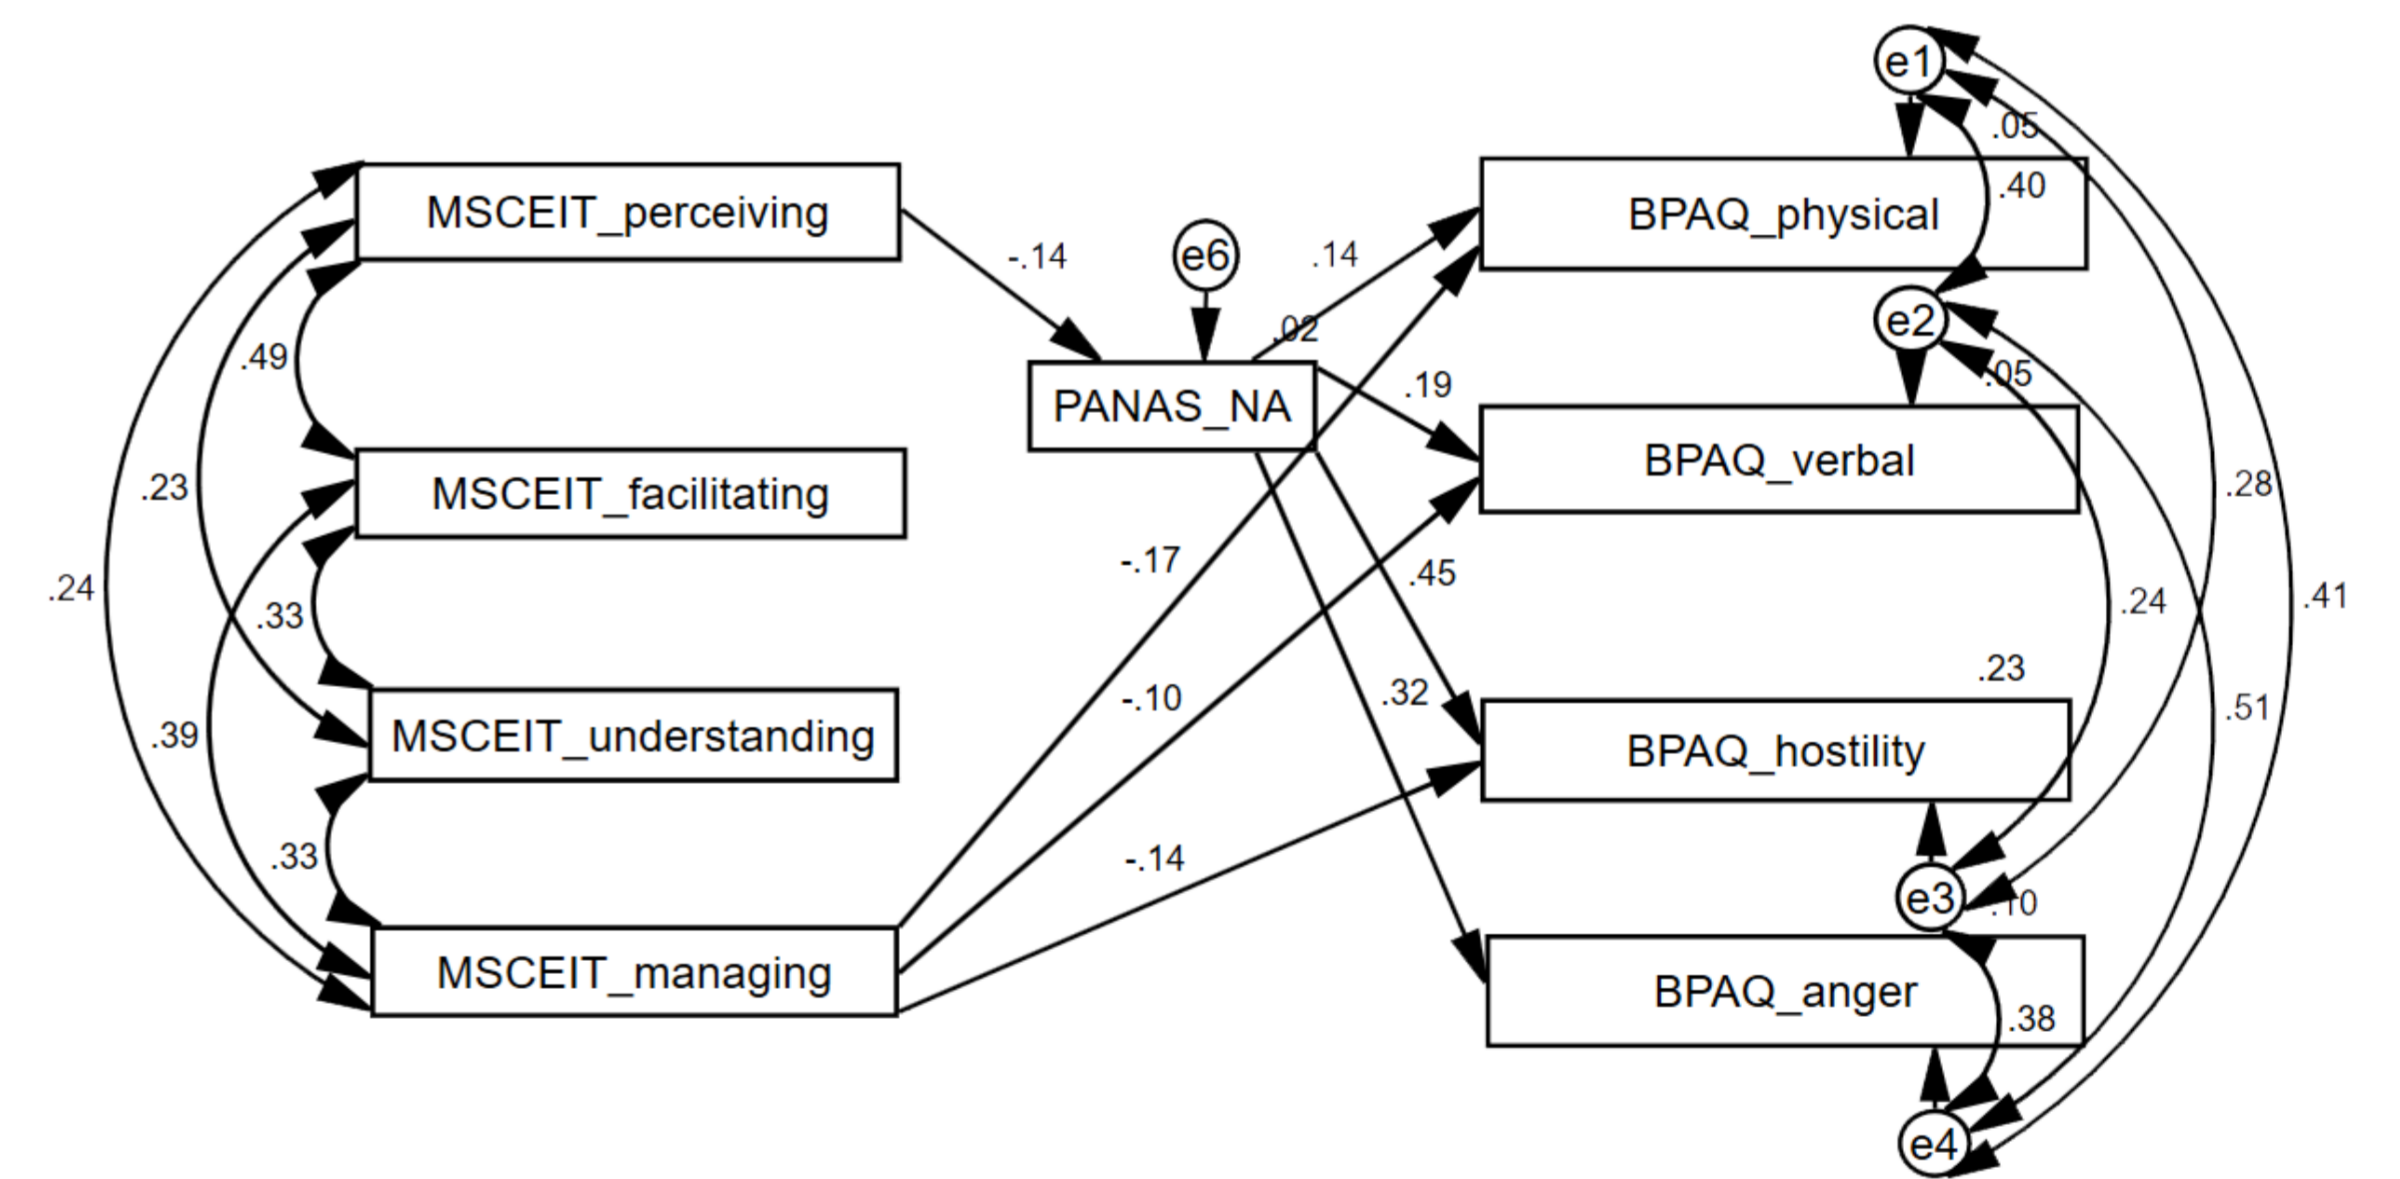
e1
.05
.40
MSCEIT_perceiving
-.14
e6
.14
BPAQ_physical
e2
.02
.49
PANAS_NA
.19
.05
MSCEIT_facilitating
BPAQ_verbal
.23
.28
-.17
.45
.24
.24
.41
.33
.23
MSCEIT_understanding
-.10
.32
.39
.51
BPAQ_hostility
.33
-.14
e3
.10
MSCEIT_managing
BPAQ_anger
.38
e4